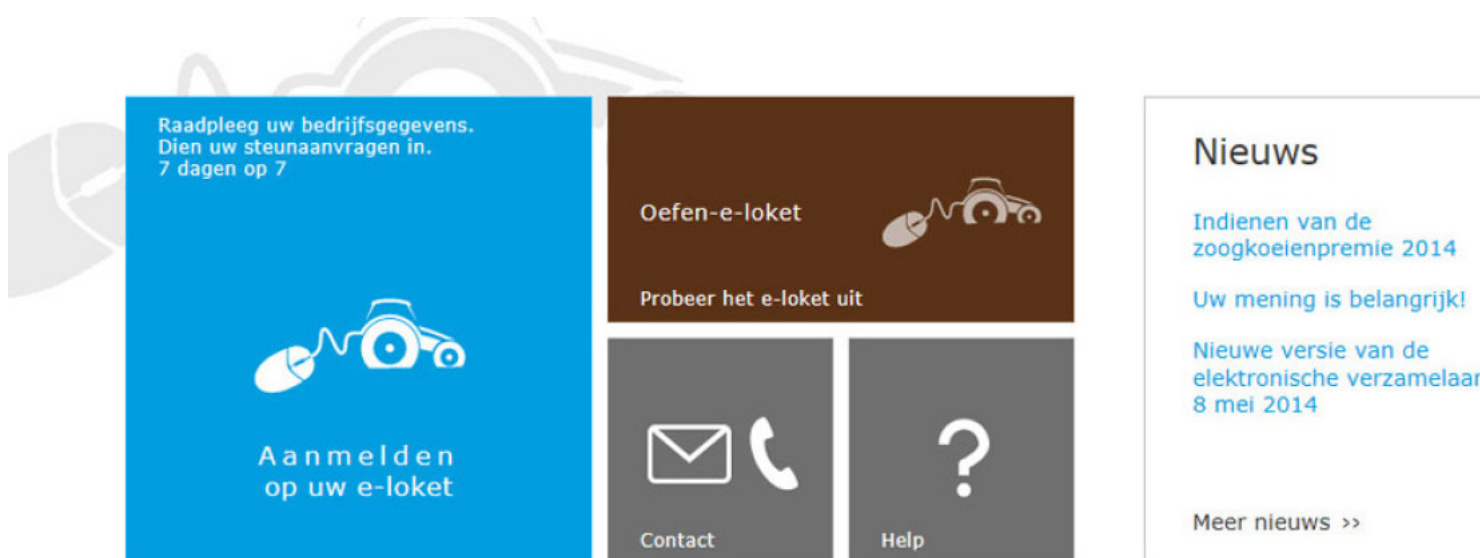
Raadpleeg uw bedrijfsgegevens.
Dien uw steunaanvragen in.
7 dagen op 7

Aanmelden
op uw e-loket

Oefen-e-loket

Probeer het e-loket uit

Contact

Help

Nieuws

Indienen van de zoogkoeienpremie 2014

Uw mening is belangrijk!

Nieuwe versie van de elektronische verzamelaar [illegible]
8 mei 2014

Meer nieuws >>